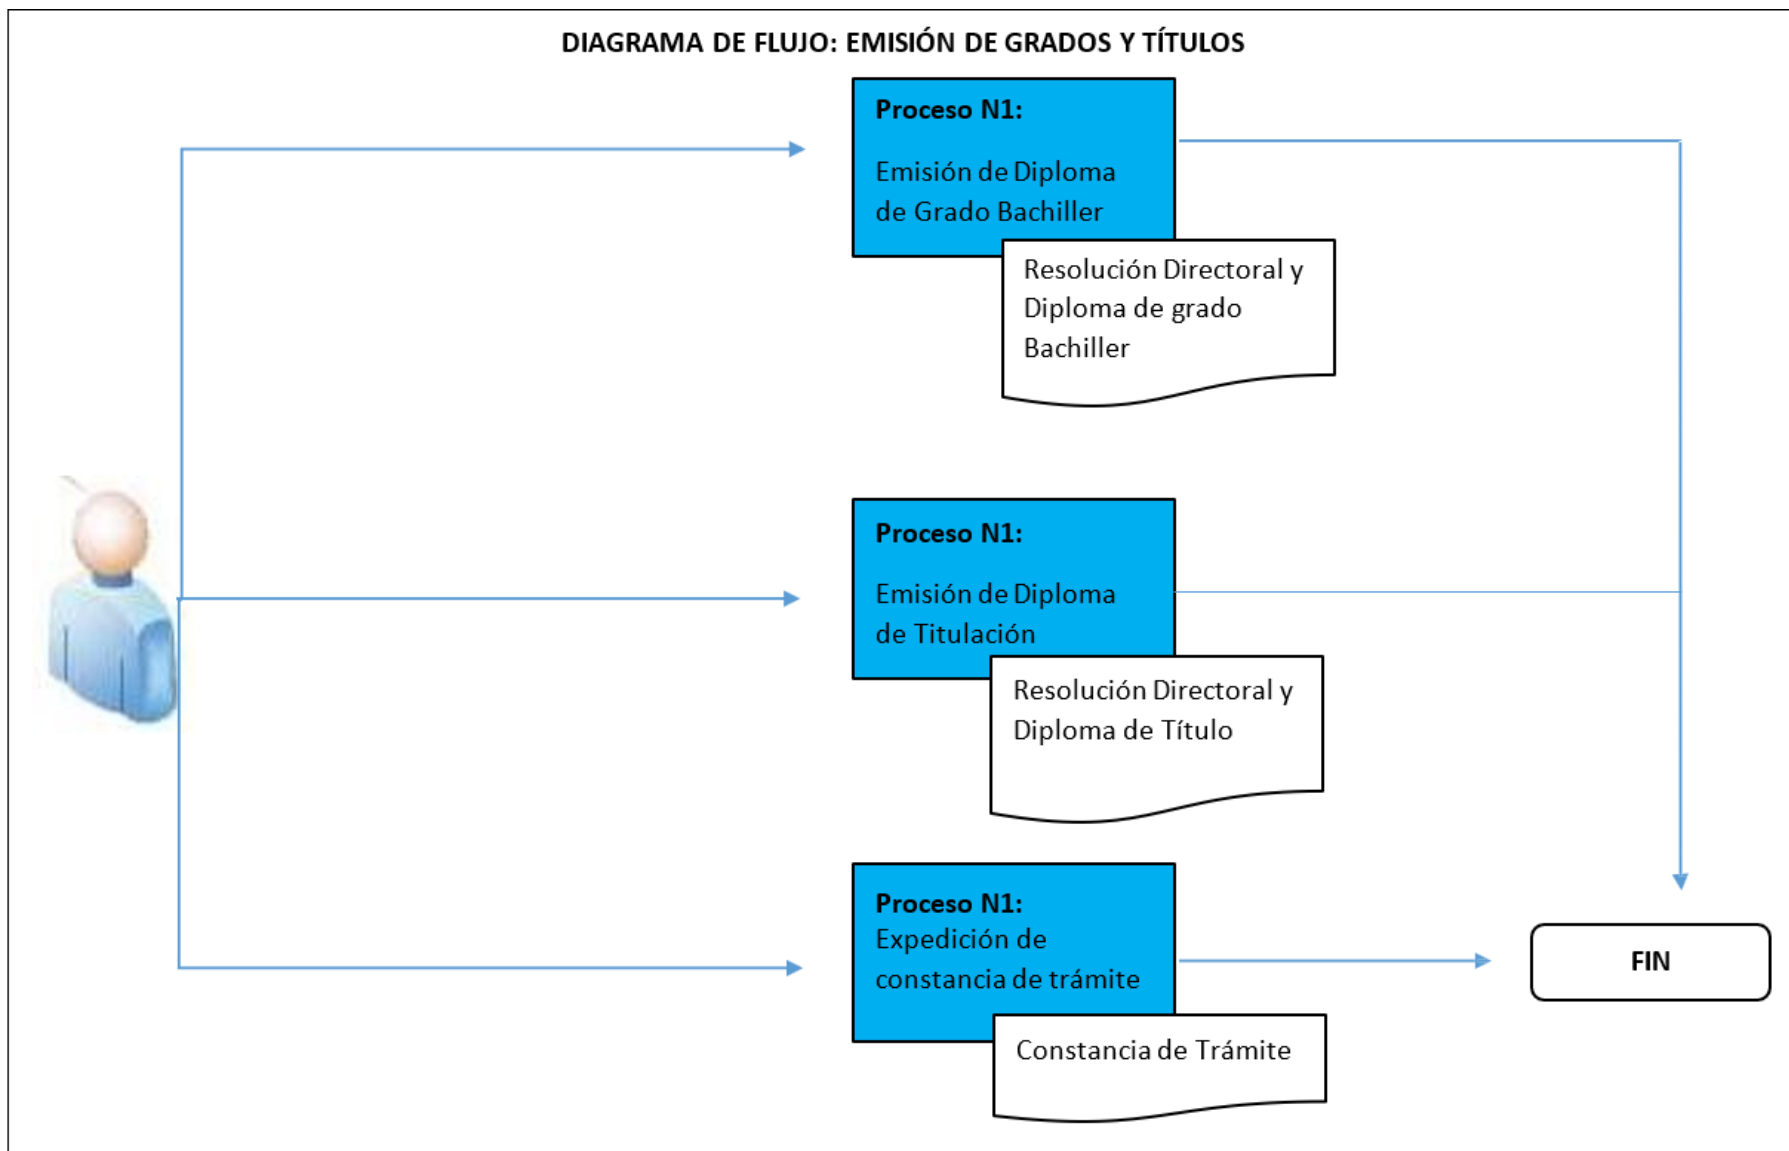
DIAGRAMA DE FLUJO: EMISIÓN DE GRADOS Y TÍTULOS

Proceso N1:

Emisión de Diploma de Grado Bachiller

Resolución Directoral y Diploma de grado Bachiller

Proceso N1:

Emisión de Diploma de Titulación

Resolución Directoral y Diploma de Título

Proceso N1:
Expedición de constancia de trámite

Constancia de Trámite

FIN